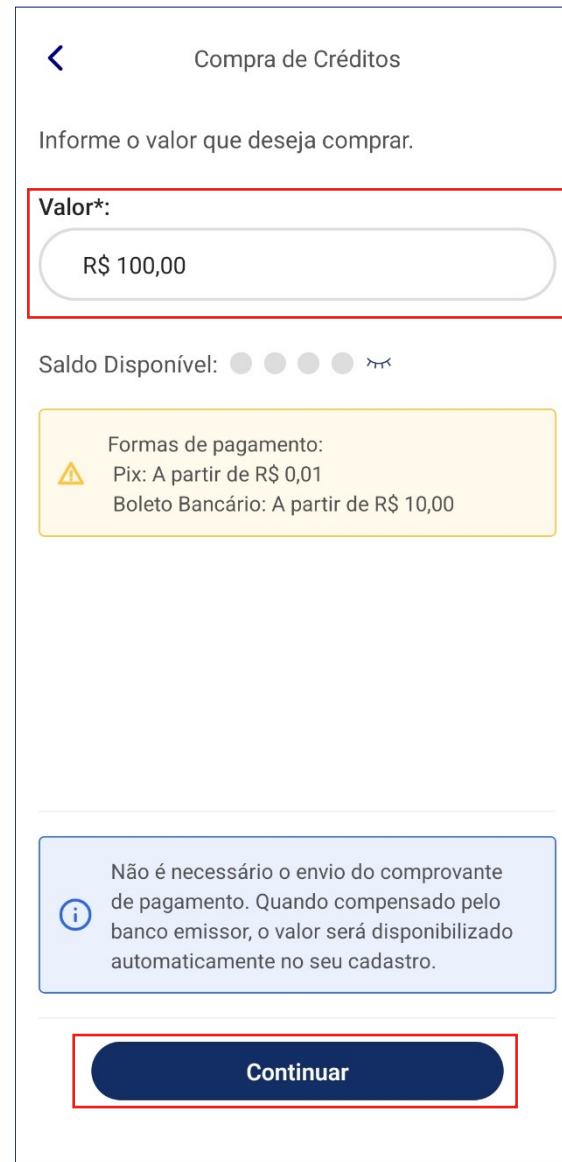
Compra de Créditos

Informe o valor que deseja comprar.

Valor*:

R$ 100,00

Saldo Disponível:

Formas de pagamento:
Pix: A partir de R$ 0,01
Boleto Bancário: A partir de R$ 10,00

Não é necessário o envio do comprovante de pagamento. Quando compensado pelo banco emissor, o valor será disponibilizado automaticamente no seu cadastro.

Continuar